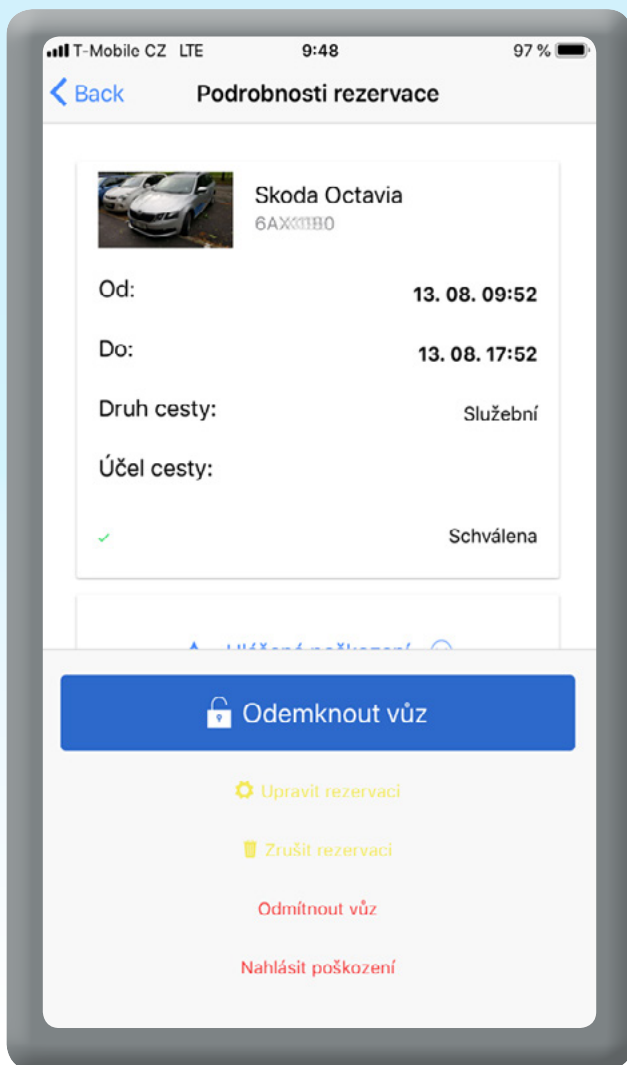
T-Mobile CZ LTE 9:48 97 %

Back Podrobnosti rezervace

Skoda Octavia
6AX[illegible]80

Od: 13. 08. 09:52

Do: 13. 08. 17:52

Druh cesty: Služební

Účel cesty:

Schválena

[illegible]

Odemknout vůz

Upravit rezervaci

Zrušit rezervaci

Odmítnout vůz

Nahlásit poškození